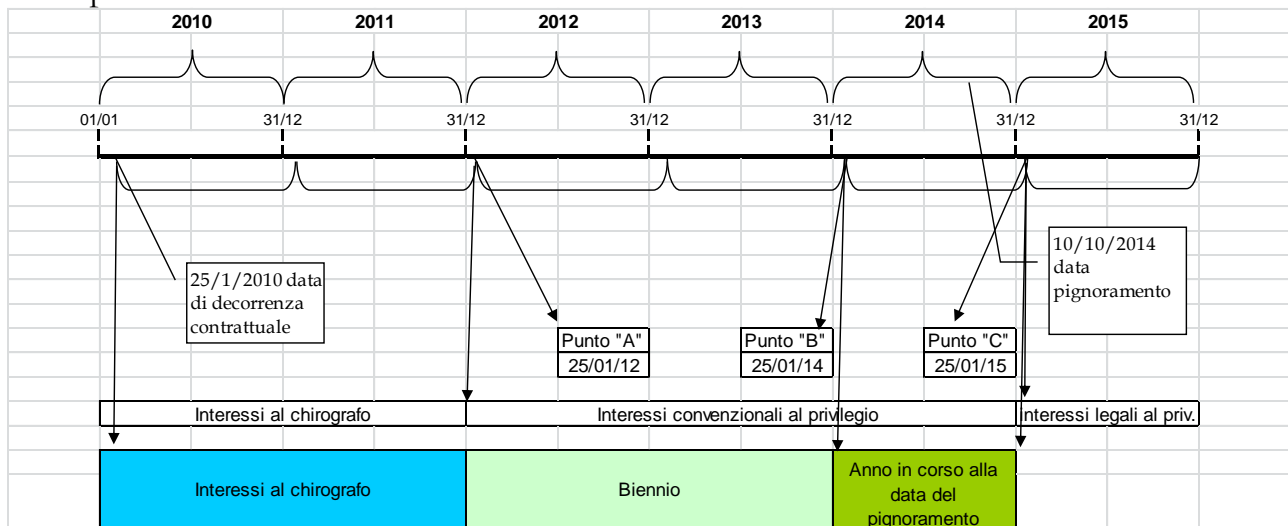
2010 2011 2012 2013 2014 2015

01/01 31/12 31/12 31/12 31/12 31/12 31/12

25/1/2010 data di decorrenza contrattuale

10/10/2014 data pignoramento

Punto "A" 25/01/12

Punto "B" 25/01/14

Punto "C" 25/01/15

Interessi al chirografo

Interessi convenzionali al privilegio

Interessi legali al priv.

Interessi al chirografo

Biennio

Anno in corso alla data del pignoramento